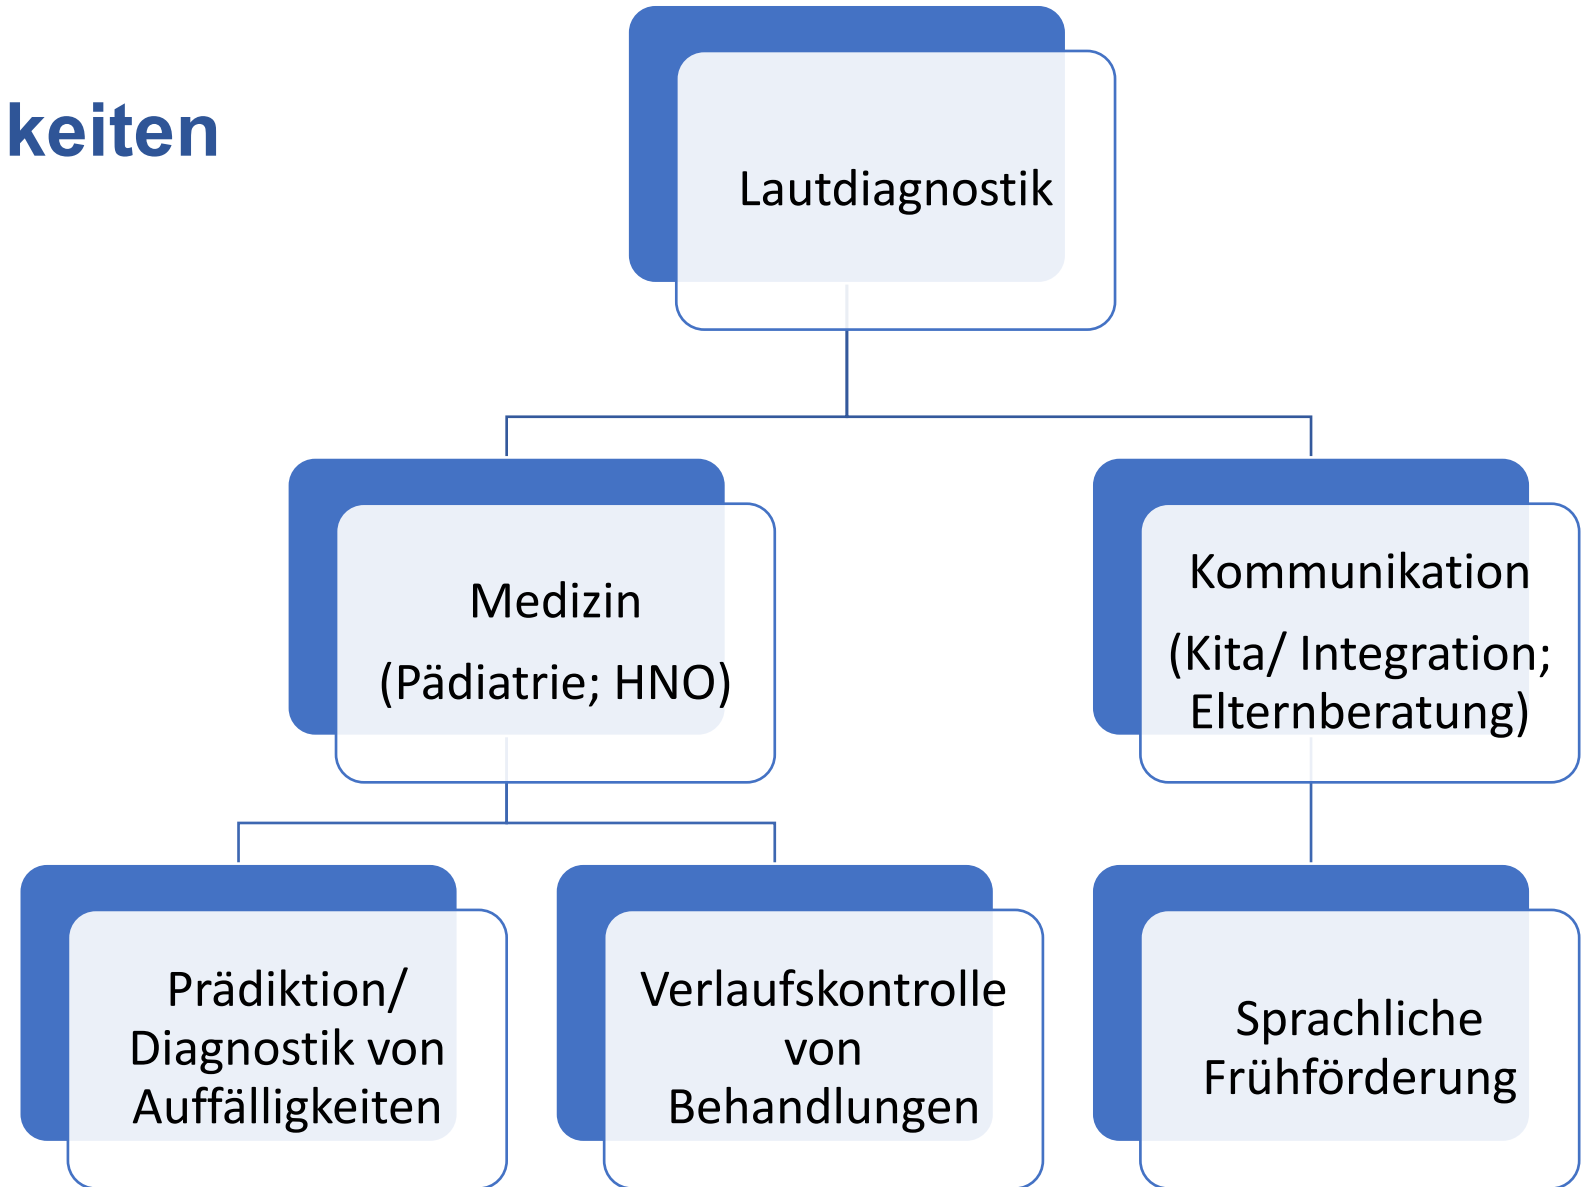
keiten

Lautdiagnostik

Medizin
(Pädiatrie; HNO)

Kommunikation
(Kita/ Integration; Elternberatung)

Prädiktion/ Diagnostik von Auffälligkeiten

Verlaufskontrolle von Behandlungen

Sprachliche Frühförderung